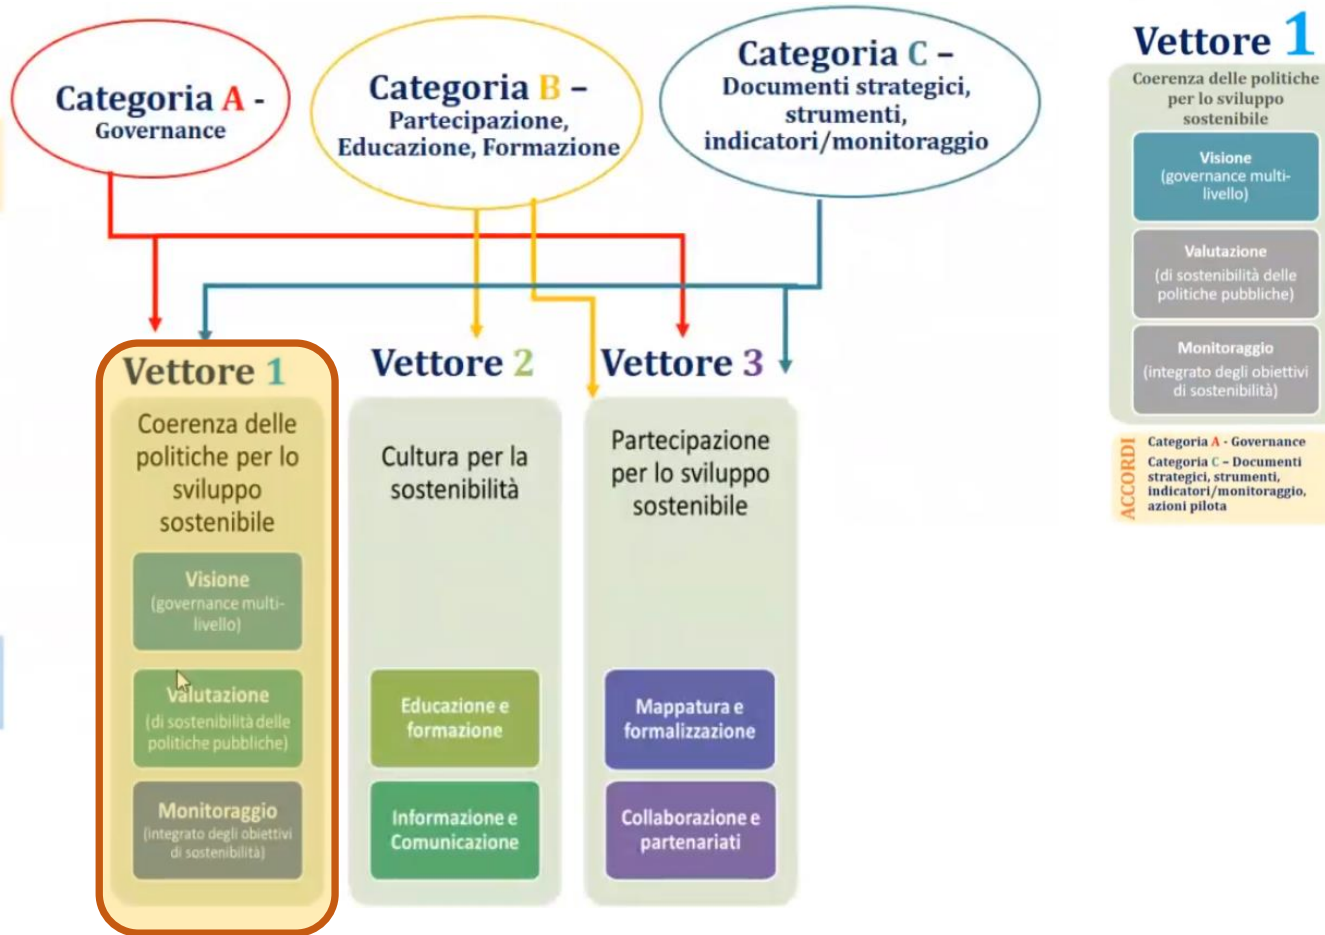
Categoria A - Governance

Categoria B – Partecipazione, Educazione, Formazione

Categoria C – Documenti strategici, strumenti, indicatori/monitoraggio

Vettore 1

Coerenza delle politiche per lo sviluppo sostenibile

Visione (governance multi-livello)

Valutazione (di sostenibilità delle politiche pubbliche)

Monitoraggio (integrato degli obiettivi di sostenibilità)

Vettore 2

Cultura per la sostenibilità

Educazione e formazione

Informazione e Comunicazione

Vettore 3

Partecipazione per lo sviluppo sostenibile

Mappatura e formalizzazione

Collaborazione e partenariati

Vettore 1

Coerenza delle politiche per lo sviluppo sostenibile

Visione (governance multi-livello)

Valutazione (di sostenibilità delle politiche pubbliche)

Monitoraggio (integrato degli obiettivi di sostenibilità)

ACCORDI

Categoria A - Governance

Categoria C – Documenti strategici, strumenti, indicatori/monitoraggio, azioni pilota